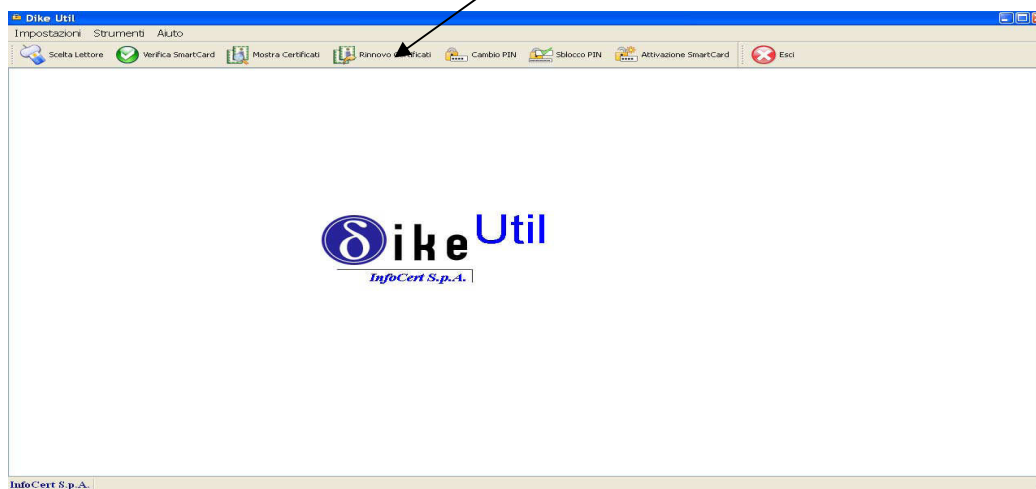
Dike Util

Impostazioni Strumenti Aiuto

Scelta Lettore Verifica SmartCard Mostra Certificati Rinnovo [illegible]ficati Cambio PIN Sblocco PIN Attivazione SmartCard Esci

δike Util

InfoCert S.p.A.

InfoCert S.p.A.